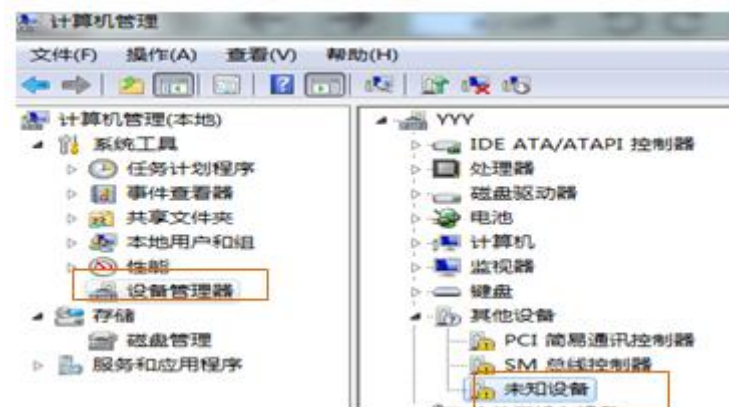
计算机管理

文件(F) 操作(A) 查看(V) 帮助(H)

计算机管理(本地)
系统工具
任务计划程序
事件查看器
共享文件夹
本地用户和组
性能
设备管理器
存储
磁盘管理
服务和应用程序

YYY
IDE ATA/ATAPI 控制器
处理器
磁盘驱动器
电池
计算机
监视器
键盘
其他设备
PCI 简易通讯控制器
SM 总线控制器
未知设备